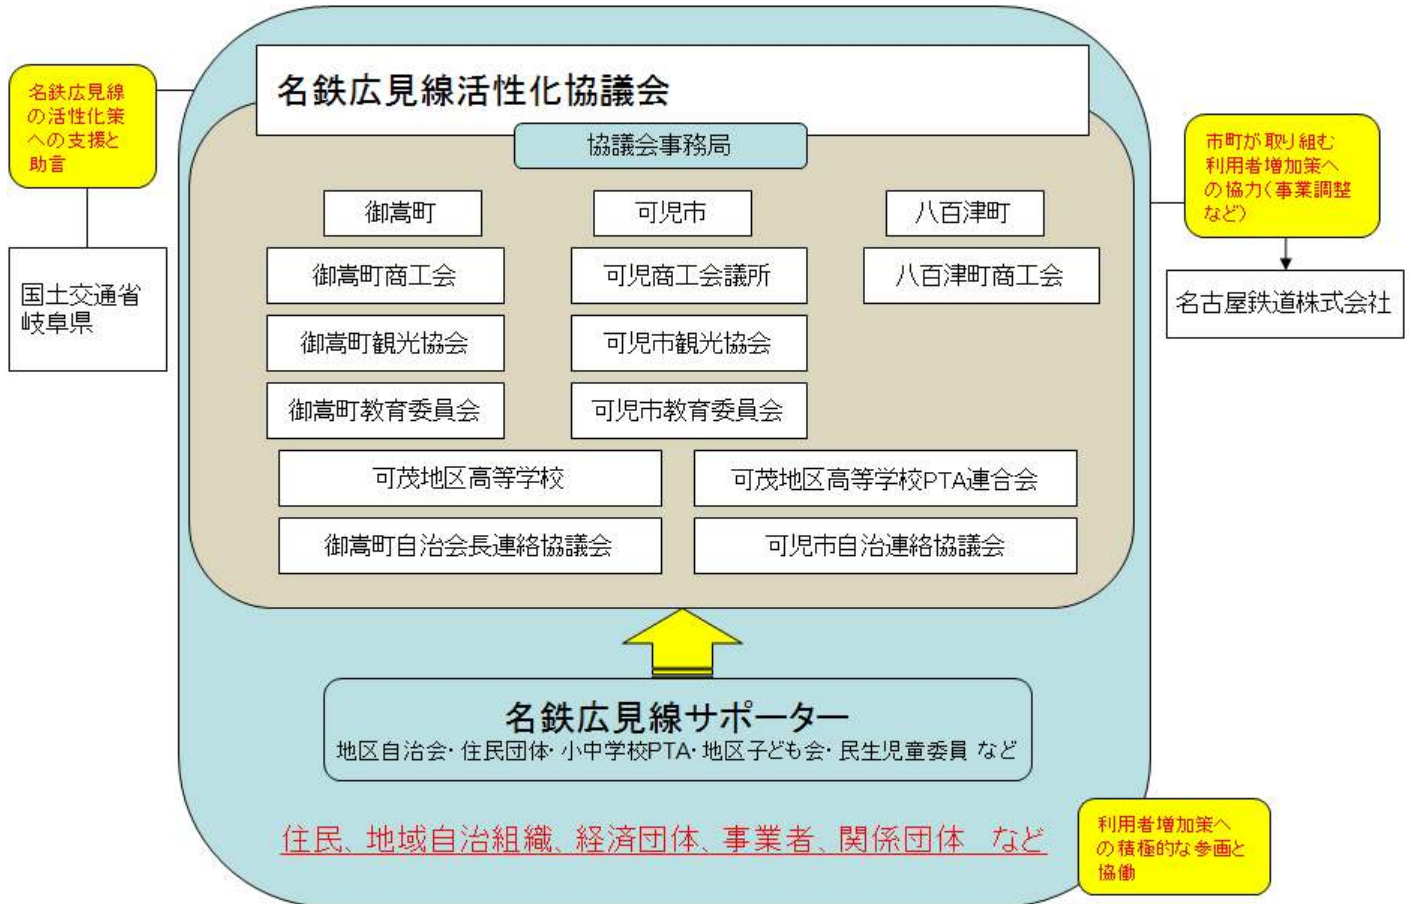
名鉄広見線の活性化策への支援と助言

国土交通省
岐阜県

名鉄広見線活性化協議会

協議会事務局

御嵩町

可児市

八百津町

御嵩町商工会

可児商工会議所

八百津町商工会

御嵩町観光協会

可児市観光協会

御嵩町教育委員会

可児市教育委員会

可茂地区高等学校

可茂地区高等学校PTA連合会

御嵩町自治会長連絡協議会

可児市自治連絡協議会

市町が取り組む利用者増加策への協力（事業調整など）

名古屋鉄道株式会社

名鉄広見線サポーター
地区自治会・住民団体・小中学校PTA・地区子ども会・民生児童委員 など

住民、地域自治組織、経済団体、事業者、関係団体 など

利用者増加策への積極的な参画と協働